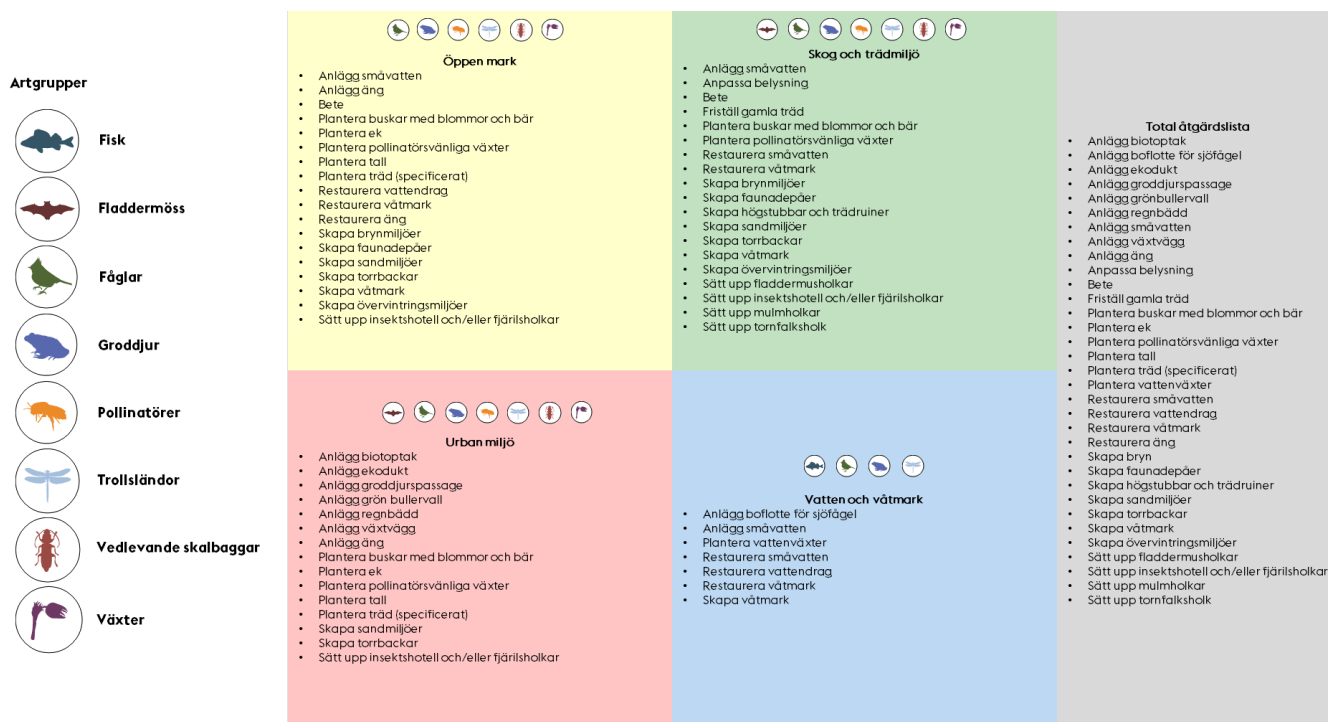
Artgrupper

Fisk

Fladdermöss

Fåglar

Groddjur

Pollinatörer

Trollsländor

Vedlevande skalbaggar

Växter

Öppen mark
- Anlägg småvatten
- Anlägg äng
- Bete
- Plantera buskar med blommor och bär
- Plantera ek
- Plantera pollinatörsvänliga växter
- Plantera tall
- Plantera träd (specificerat)
- Restaurera vattendrag
- Restaurera våtmark
- Restaurera äng
- Skapa brynmiljöer
- Skapa faunadepåer
- Skapa sandmiljöer
- Skapa torrbackar
- Skapa våtmark
- Skapa övervintringsmiljöer
- Sätt upp insektshotell och/eller fjärilsholkar

Skog och trädmiljö
- Anlägg småvatten
- Anpassa belysning
- Bete
- Frißtäll gamla träd
- Plantera buskar med blommor och bär
- Plantera pollinatörsvänliga växter
- Restaurera småvatten
- Restaurera våtmark
- Skapa brynmiljöer
- Skapa faunadepåer
- Skapa högstubbar och trädruiner
- Skapa sandmiljöer
- Skapa torrbackar
- Skapa våtmark
- Skapa övervintringsmiljöer
- Sätt upp fladdermusholkar
- Sätt upp insektshotell och/eller fjärilsholkar
- Sätt upp mulmholkar
- Sätt upp tornfalksholk

Total åtgärdslista
- Anlägg biotoptak
- Anlägg boflotte för sjöfågel
- Anlägg ekodukt
- Anlägg groddjurspassage
- Anlägg grönbullervall
- Anlägg regnbädd
- Anlägg småvatten
- Anlägg växtvägg
- Anlägg äng
- Anpassa belysning
- Bete
- Friställ gamla träd
- Plantera buskar med blommor och bär
- Plantera ek
- Plantera pollinatörsvänliga växter
- Plantera tall
- Plantera träd (specificerat)
- Plantera vattenväxter
- Restaurera småvatten
- Restaurera vattendrag
- Restaurera våtmark
- Restaurera äng
- Skapa bryn
- Skapa faunadepåer
- Skapa högstubbar och trädruiner
- Skapa sandmiljöer
- Skapa torrbackar
- Skapa våtmark
- Skapa övervintringsmiljöer
- Sätt upp fladdermusholkar
- Sätt upp insektshotell och/eller fjärilsholkar
- Sätt upp mulmholkar
- Sätt upp tornfalksholk

Urban miljö
- Anlägg biotoptak
- Anlägg ekodukt
- Anlägg groddjurspassage
- Anlägg grön bullervall
- Anlägg regnbädd
- Anlägg växtvägg
- Anlägg äng
- Plantera buskar med blommor och bär
- Plantera ek
- Plantera pollinatörsvänliga växter
- Plantera tall
- Plantera träd (specificerat)
- Skapa sandmiljöer
- Skapa torrbackar
- Sätt upp insektshotell och/eller fjärilsholkar

Vatten och våtmark
- Anlägg boflotte för sjöfågel
- Anlägg småvatten
- Plantera vattenväxter
- Restaurera småvatten
- Restaurera vattendrag
- Restaurera våtmark
- Skapa våtmark